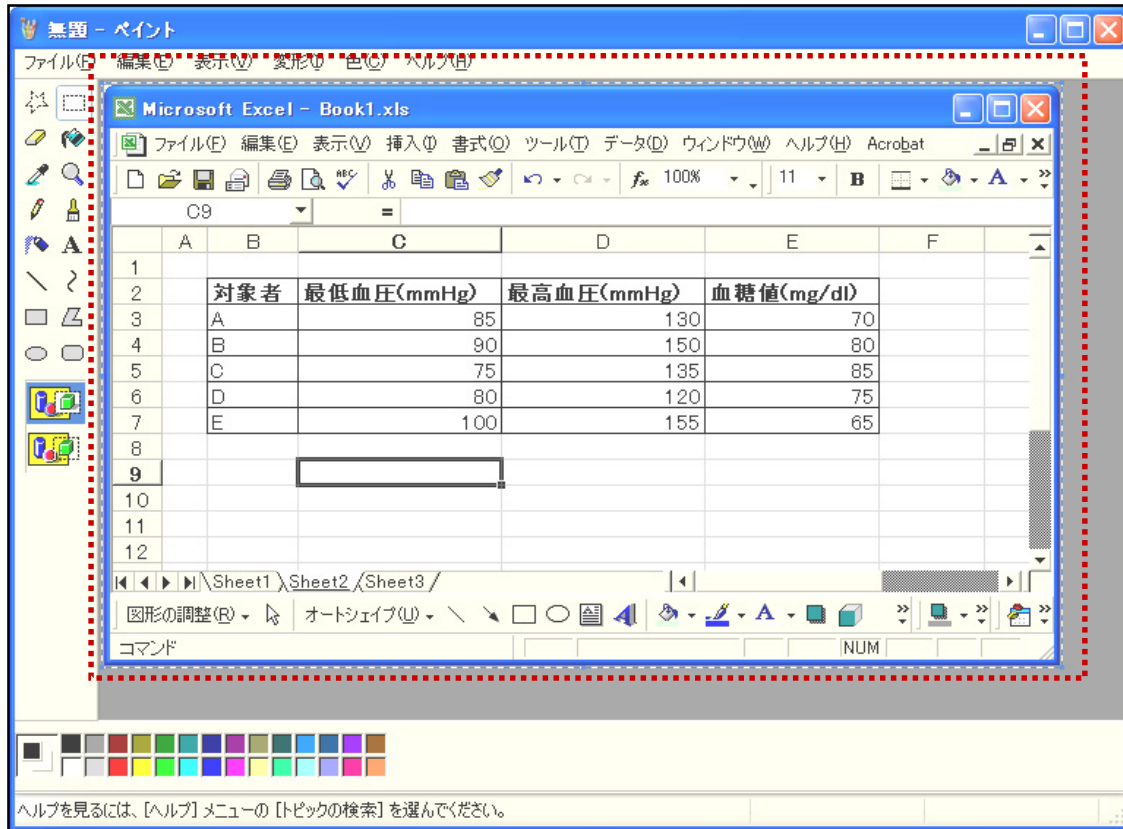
無題 - ペイント

ファイル(F) 編集(E) 表示(V) 変形(I) 色(C) ヘルプ(H)

Microsoft Excel - Book1.xls

ファイル(F) 編集(E) 表示(V) 挿入(I) 書式(O) ツール(T) データ(D) ウィンドウ(W) ヘルプ(H) Acrobat

100% 11 B A

C9 =

| | A | B | C | D | E | F |
|---|---|---|---|---|---|---|
| 1 | | | | | | |
| 2 | | 対象者 | 最低血圧(mmHg) | 最高血圧(mmHg) | 血糖値(mg/dl) | |
| 3 | | A | 85 | 130 | 70 | |
| 4 | | B | 90 | 150 | 80 | |
| 5 | | C | 75 | 135 | 85 | |
| 6 | | D | 80 | 120 | 75 | |
| 7 | | E | 100 | 155 | 65 | |
| 8 | | | | | | |
| 9 | | | | | | |
| 10 | | | | | | |
| 11 | | | | | | |
| 12 | | | | | | |

Sheet1 Sheet2 Sheet3

図形の調整(R) オートシェイプ(U) A

コマンド NUM

ヘルプを見るには、[ヘルプ] メニューの [トピックの検索] を選んでください。